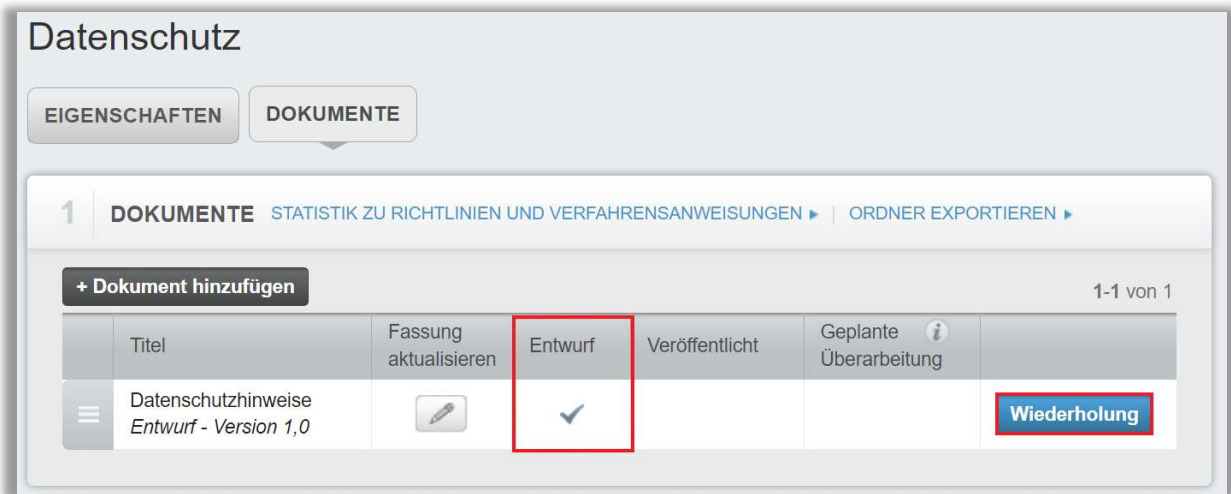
Datenschutz

EIGENSCHAFTEN DOKUMENTE

1 DOKUMENTE STATISTIK ZU RICHTLINIEN UND VERFAHRENSANWEISUNGEN ▸ | ORDNER EXPORTIEREN ▸

+ Dokument hinzufügen

1-1 von 1

| | Titel | Fassung aktualisieren | Entwurf | Veröffentlicht | Geplante Überarbeitung | |
|---|---|---|---|---|---|---|
| | Datenschutzhinweise *Entwurf - Version 1,0* | | ✓ | | | Wiederholung |